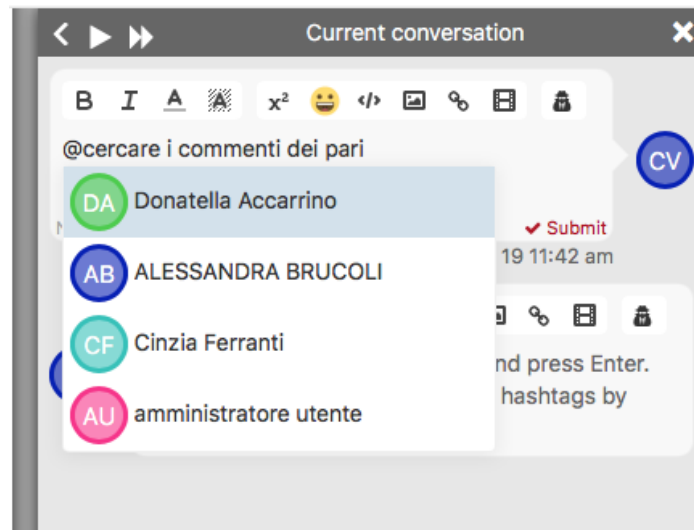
Current conversation

B I A A x² </>

@cercare i commenti dei pari

DA Donatella Accarrino

AB ALESSANDRA BRUCOLI

CF Cinzia Ferranti

AU amministratore utente

CV

✔ Submit

19 11:42 am

nd press Enter.

hashtags by